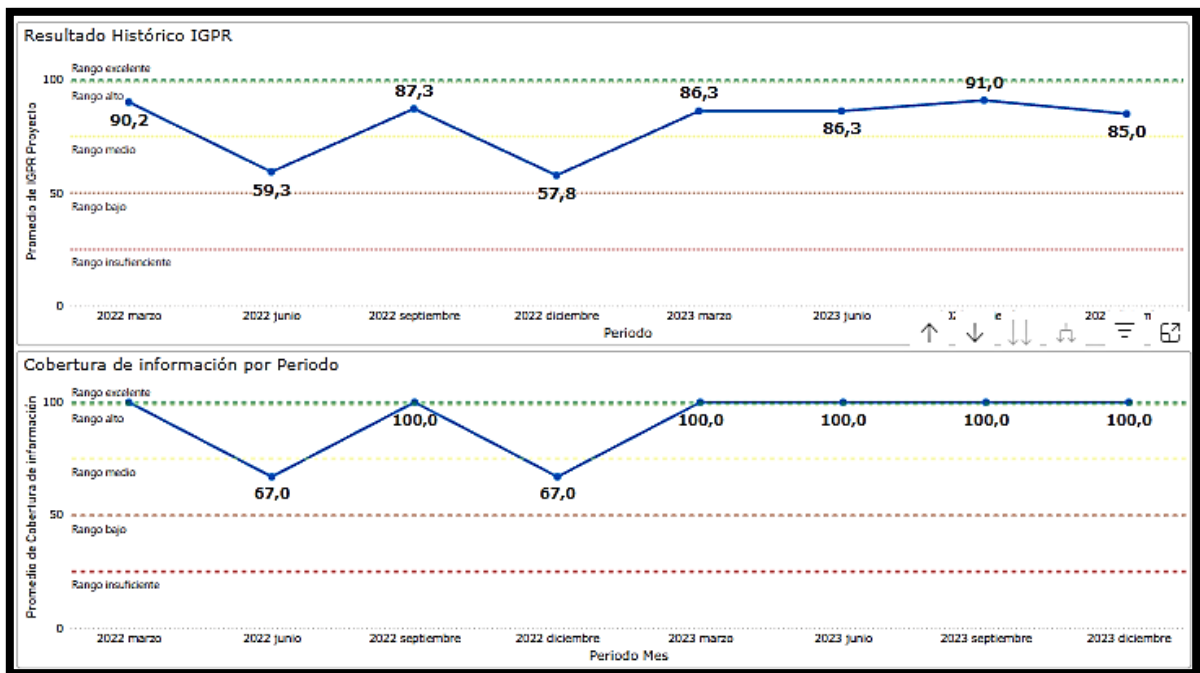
Resultado Histórico IGPR

Promedio de IGPR Proyecto

100
Rango excelente
Rango alto
90,2
87,3
86,3
86,3
91,0
85,0
Rango medio
59,3
57,8
50
Rango bajo
Rango insufienciente
0

2022 marzo
2022 junio
2022 septiembre
2022 diciembre
2023 marzo
2023 junio
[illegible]
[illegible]

Periodo

Cobertura de información por Periodo

Promedio de Cobertura de información

100
Rango excelente
Rango alto
100,0
100,0
100,0
100,0
100,0
Rango medio
67,0
67,0
50
Rango bajo
Rango insuficiente
0

2022 marzo
2022 junio
2022 septiembre
2022 diciembre
2023 marzo
2023 junio
2023 septiembre
2023 diciembre

Periodo Mes